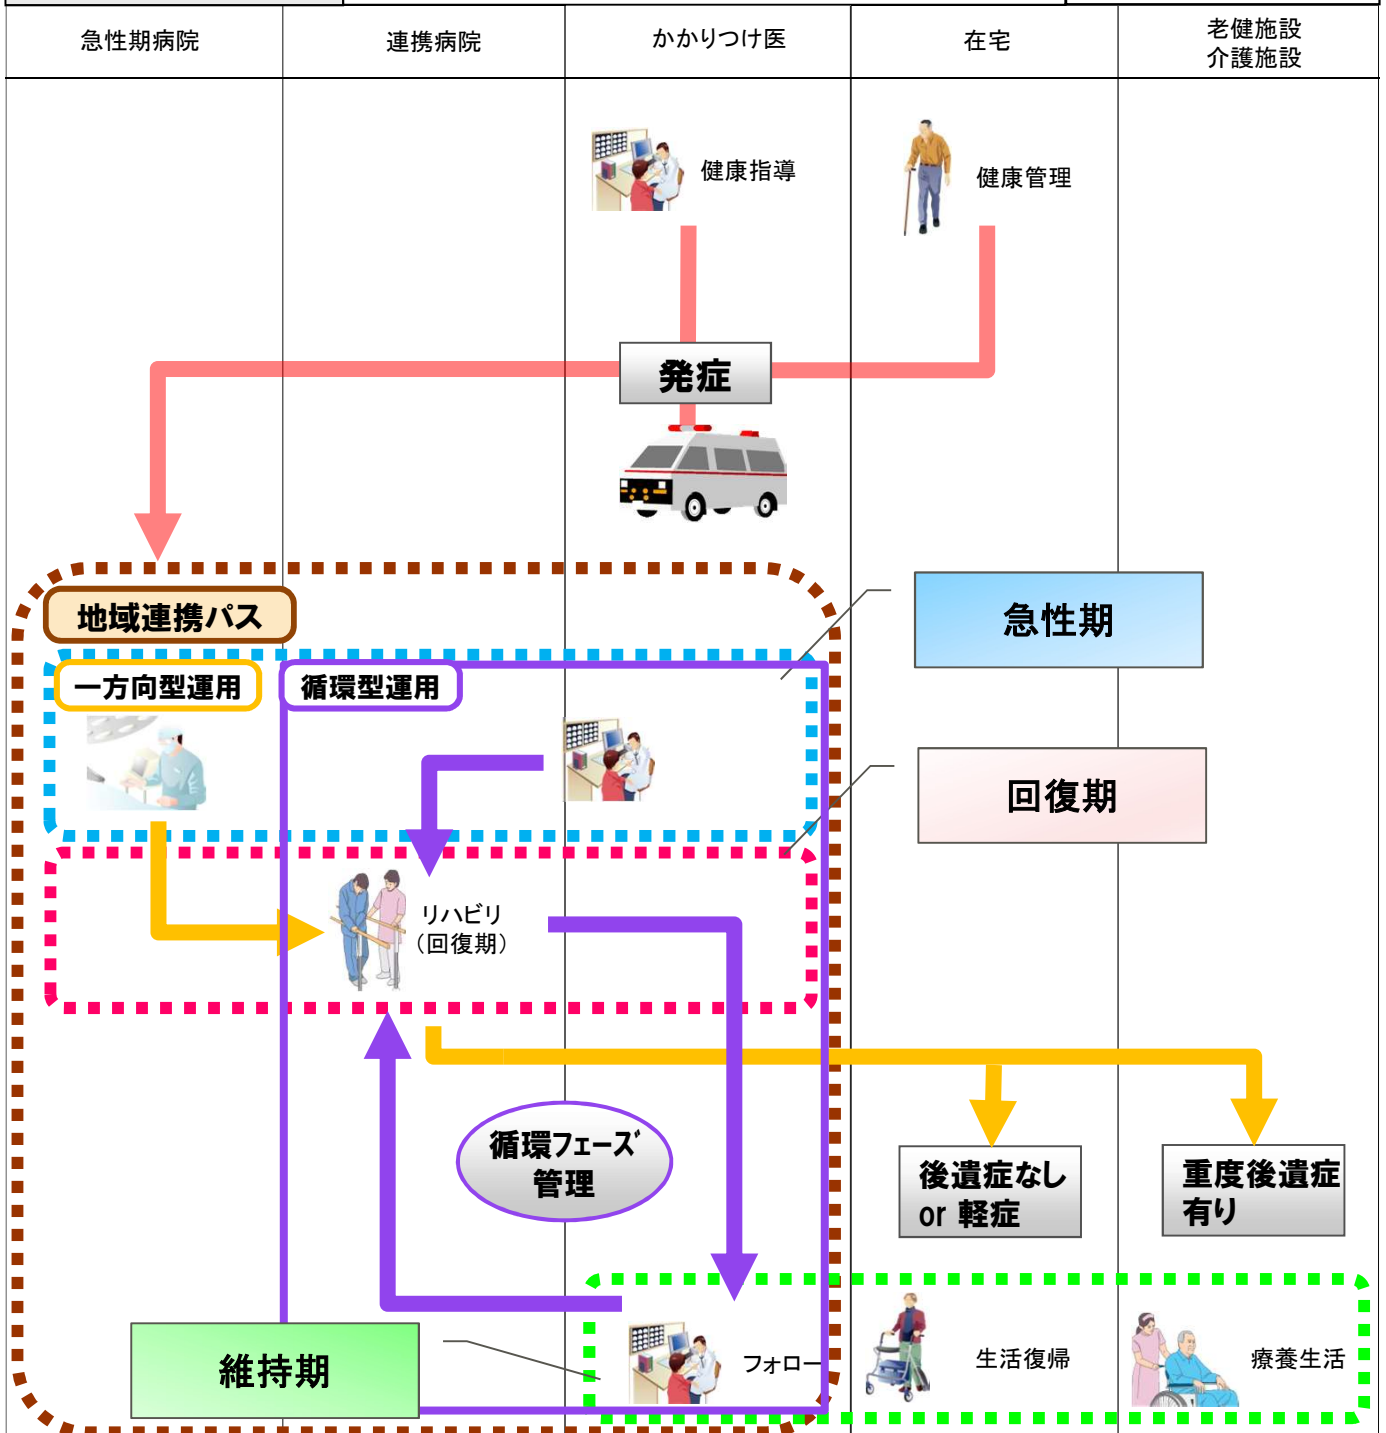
| 急性期病院 | 連携病院 | かかりつけ医 | 在宅 | 老健施設 介護施設 |
|---|---|---|---|---|

健康指導

健康管理

発症

地域連携パス

一方向型運用

循環型運用

急性期

回復期

リハビリ
（回復期）

循環フェーズ
管理

後遺症なし
or 軽症

重度後遺症
有り

維持期

フォロー

生活復帰

療養生活